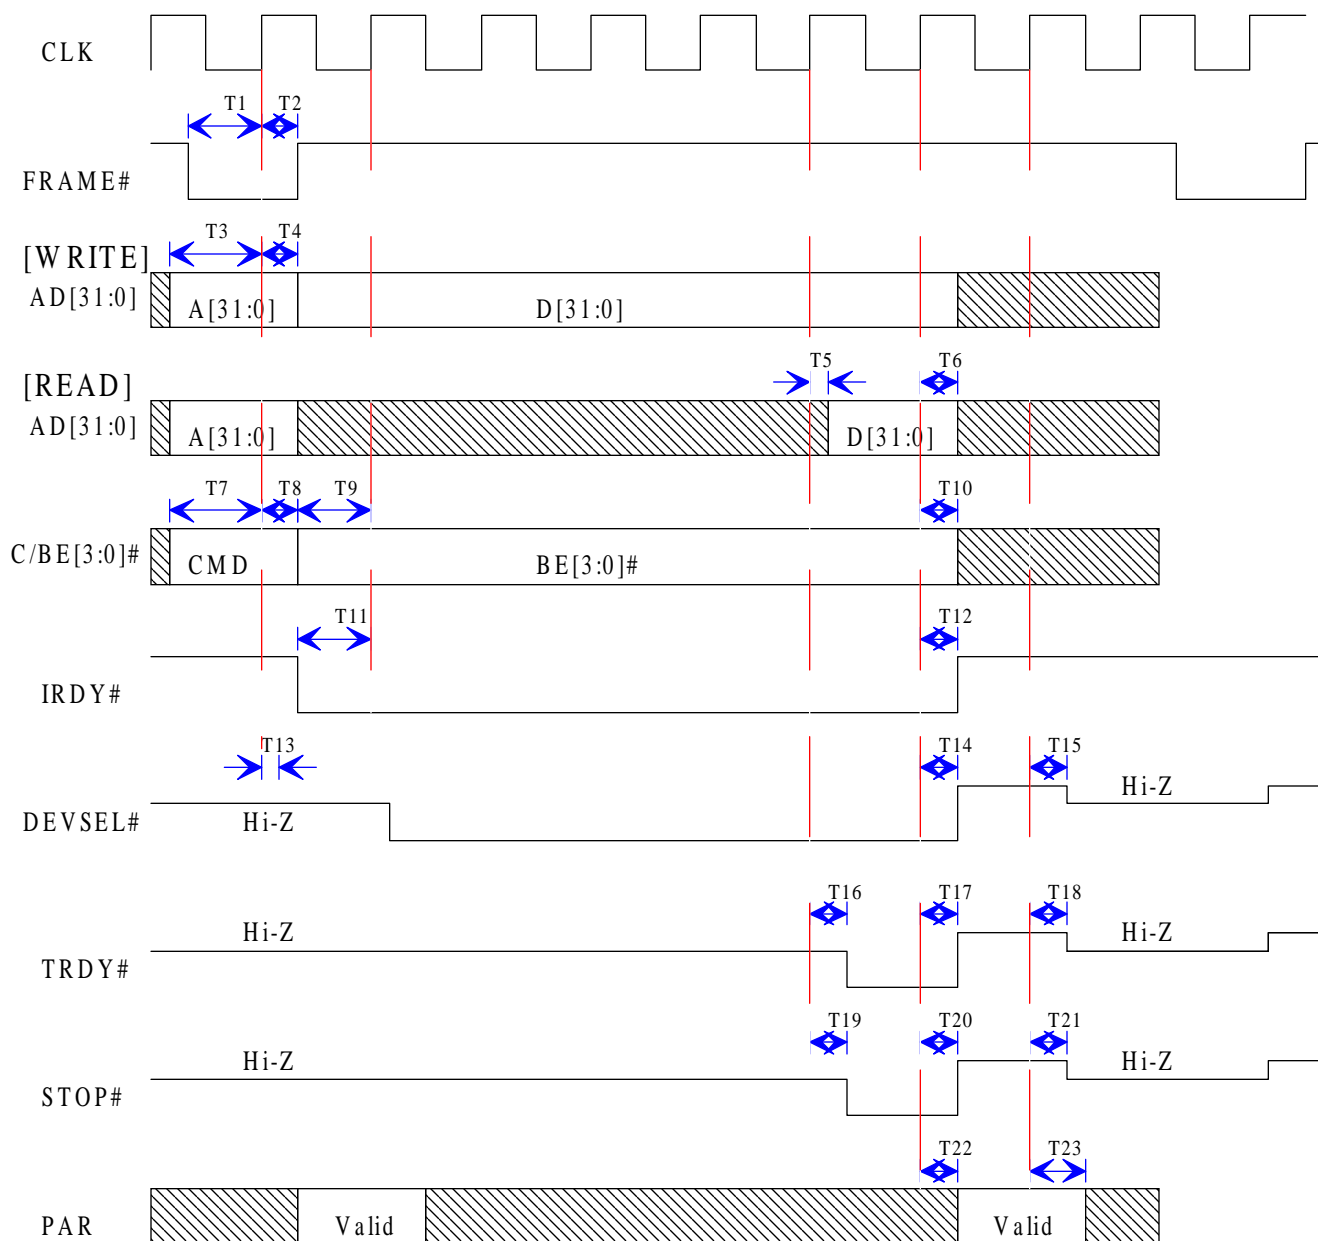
CLK

T1 T2

FRAME#

T3 T4

[WRITE]
AD[31:0]

A[31:0]

D[31:0]

T5 T6

[READ]
AD[31:0]

A[31:0]

D[31:0]

T7 T8 T9 T10

C/BE[3:0]#

CMD

BE[3:0]#

T11 T12

IRDY#

T13 T14 T15

Hi-Z

DEVSEL#

Hi-Z

T16 T17 T18

Hi-Z

Hi-Z

TRDY#

T19 T20 T21

Hi-Z

Hi-Z

STOP#

T22 T23

PAR

Valid

Valid